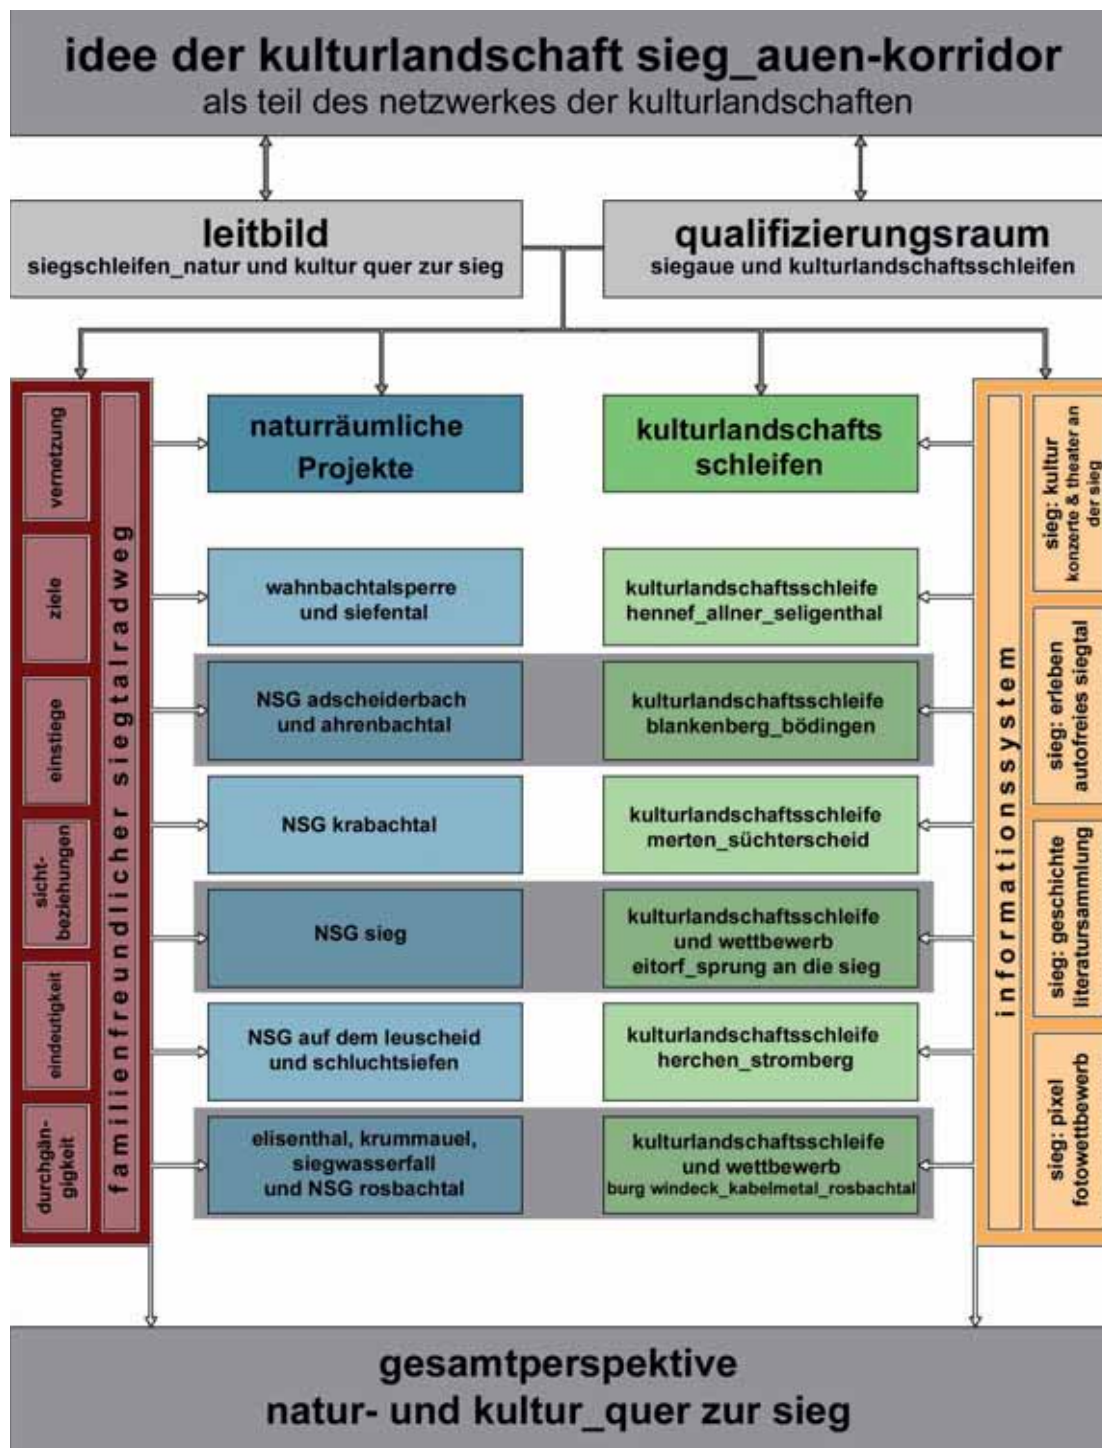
idee der kulturlandschaft sieg_auen-korridor
als teil des netzwerkes der kulturlandschaften

leitbild
siegschleifen_natur und kultur quer zur sieg

qualifizierungsraum
siegaue und kulturlandschaftsschleifen

vernetzung
ziele
einstiege
sicht-beziehungen
eindeutigkeit
durchgängigkeit

familienfreundlicher siegtalradweg

naturräumliche Projekte

kulturlandschafts schleifen

wahnbachtalsperre und siefental

kulturlandschaftsschleife hennef_allner_seligenthal

NSG adscheiderbach und ahrenbachtal

kulturlandschaftsschleife blankenberg_bödingen

NSG krabachtal

kulturlandschaftsschleife merten_süchterscheid

NSG sieg

kulturlandschaftsschleife und wettbewerb eitorf_sprung an die sieg

NSG auf dem leuscheid und schluchtsiefen

kulturlandschaftsschleife herchen_stromberg

elisenthal, krummauel, siegwasserfall und NSG rosbachtal

kulturlandschaftsschleife und wettbewerb burg windeck_kabelmetal_rosbachtal

informationssystem

sieg: kultur konzerte & theater an der sieg
sieg: erleben autofreies siegtal
sieg: geschichte literatursammlung
sieg: pixel fotowettbewerb

gesamtperspektive
natur- und kultur_quer zur sieg